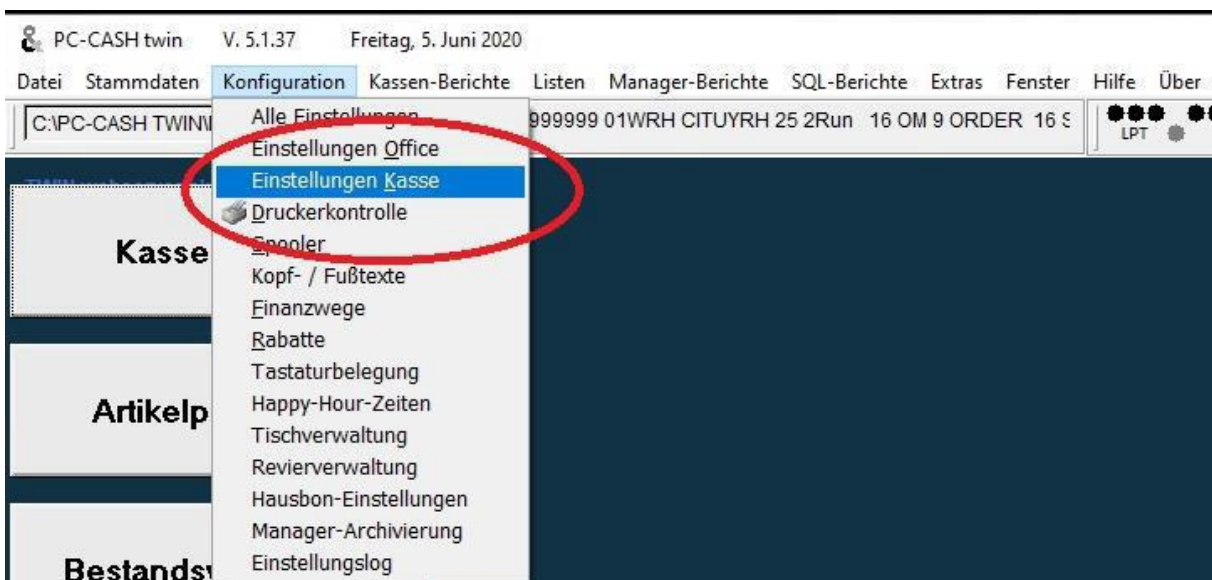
PC-CASH twin V. 5.1.37 Freitag, 5. Juni 2020

Datei Stammdaten Konfiguration Kassen-Berichte Listen Manager-Berichte SQL-Berichte Extras Fenster Hilfe Über

C:\PC-CASH TWIN\ 999999 01WRH CITUYRH 25 2Run 16 OM 9 ORDER 16 S

LPT

Kasse

Artikelp

Bestandsv

Alle Einstellungen
Einstellungen Office
Einstellungen Kasse
Druckerkontrolle
Spooler
Kopf- / Fußtexte
Finanzwege
Rabatte
Tastaturbelegung
Happy-Hour-Zeiten
Tischverwaltung
Revierverwaltung
Hausbon-Einstellungen
Manager-Archivierung
Einstellungslog